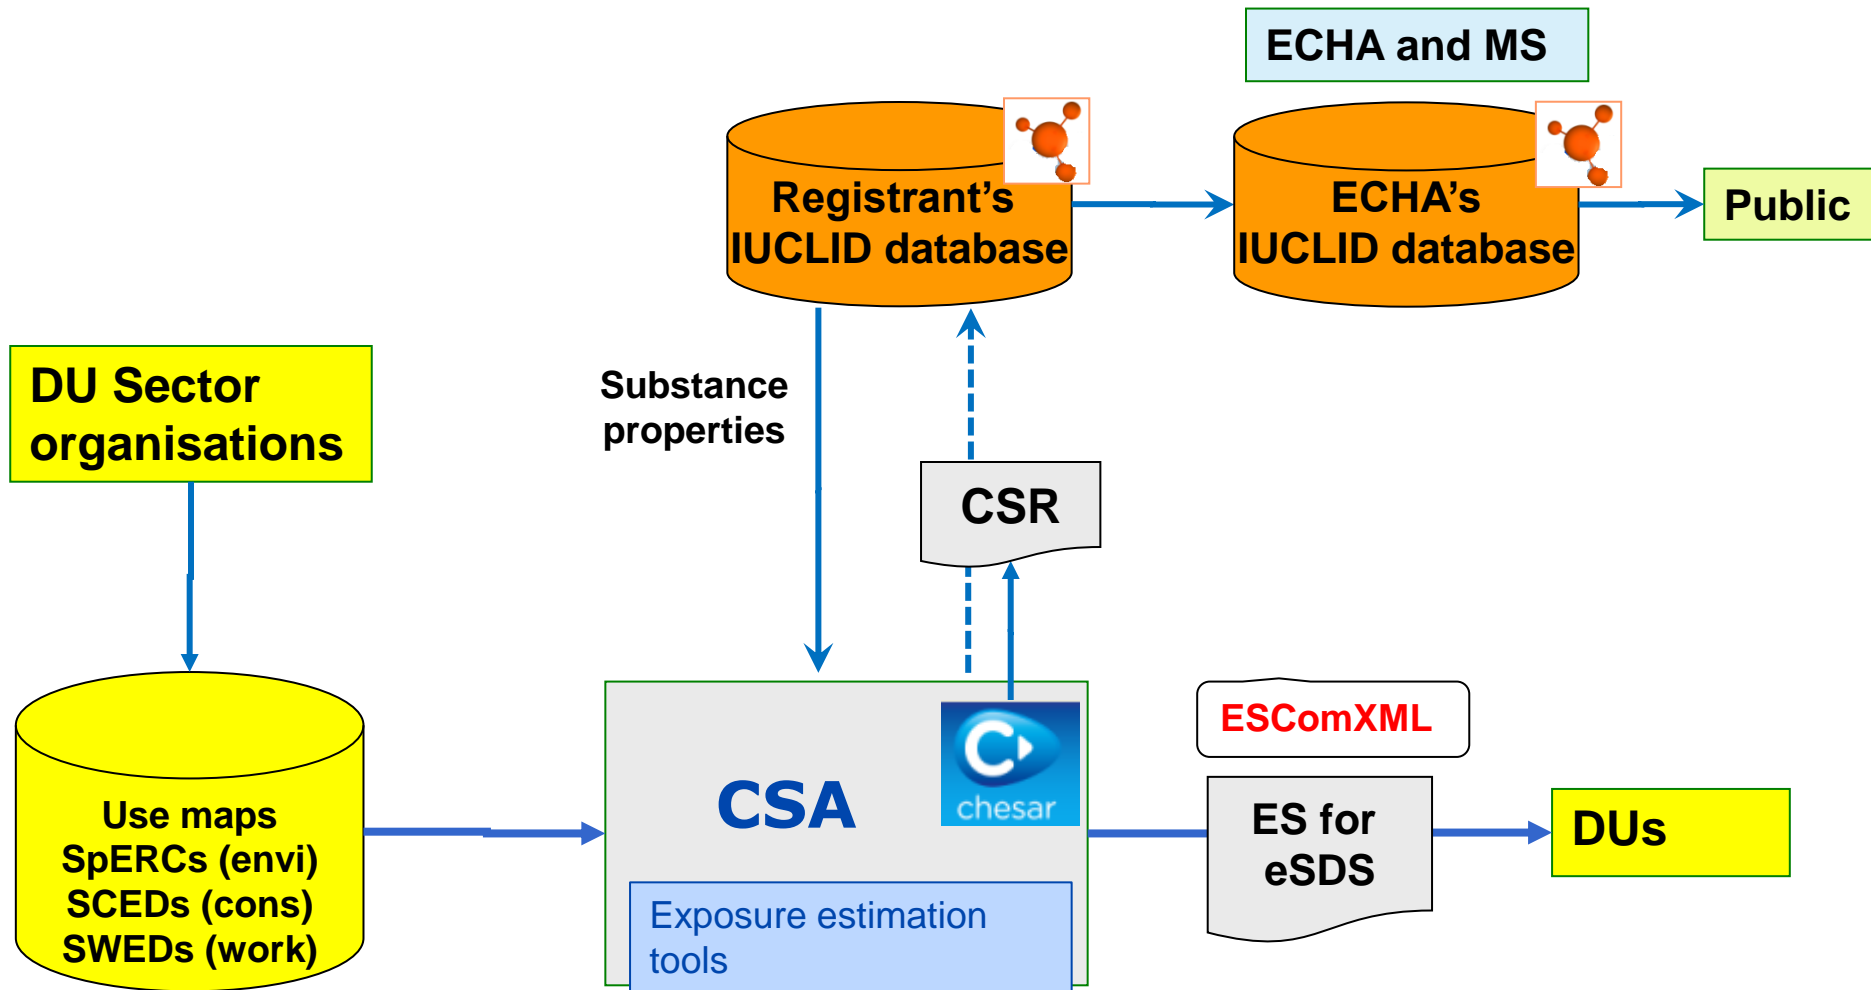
ECHA and MS

Registrant's IUCLID database

ECHA's IUCLID database

Public

DU Sector organisations

Substance properties

CSR

Use maps
SpERCs (envi)
SCEDs (cons)
SWEDs (work)

CSA

chesar

Exposure estimation tools

ESComXML

ES for eSDS

DUs